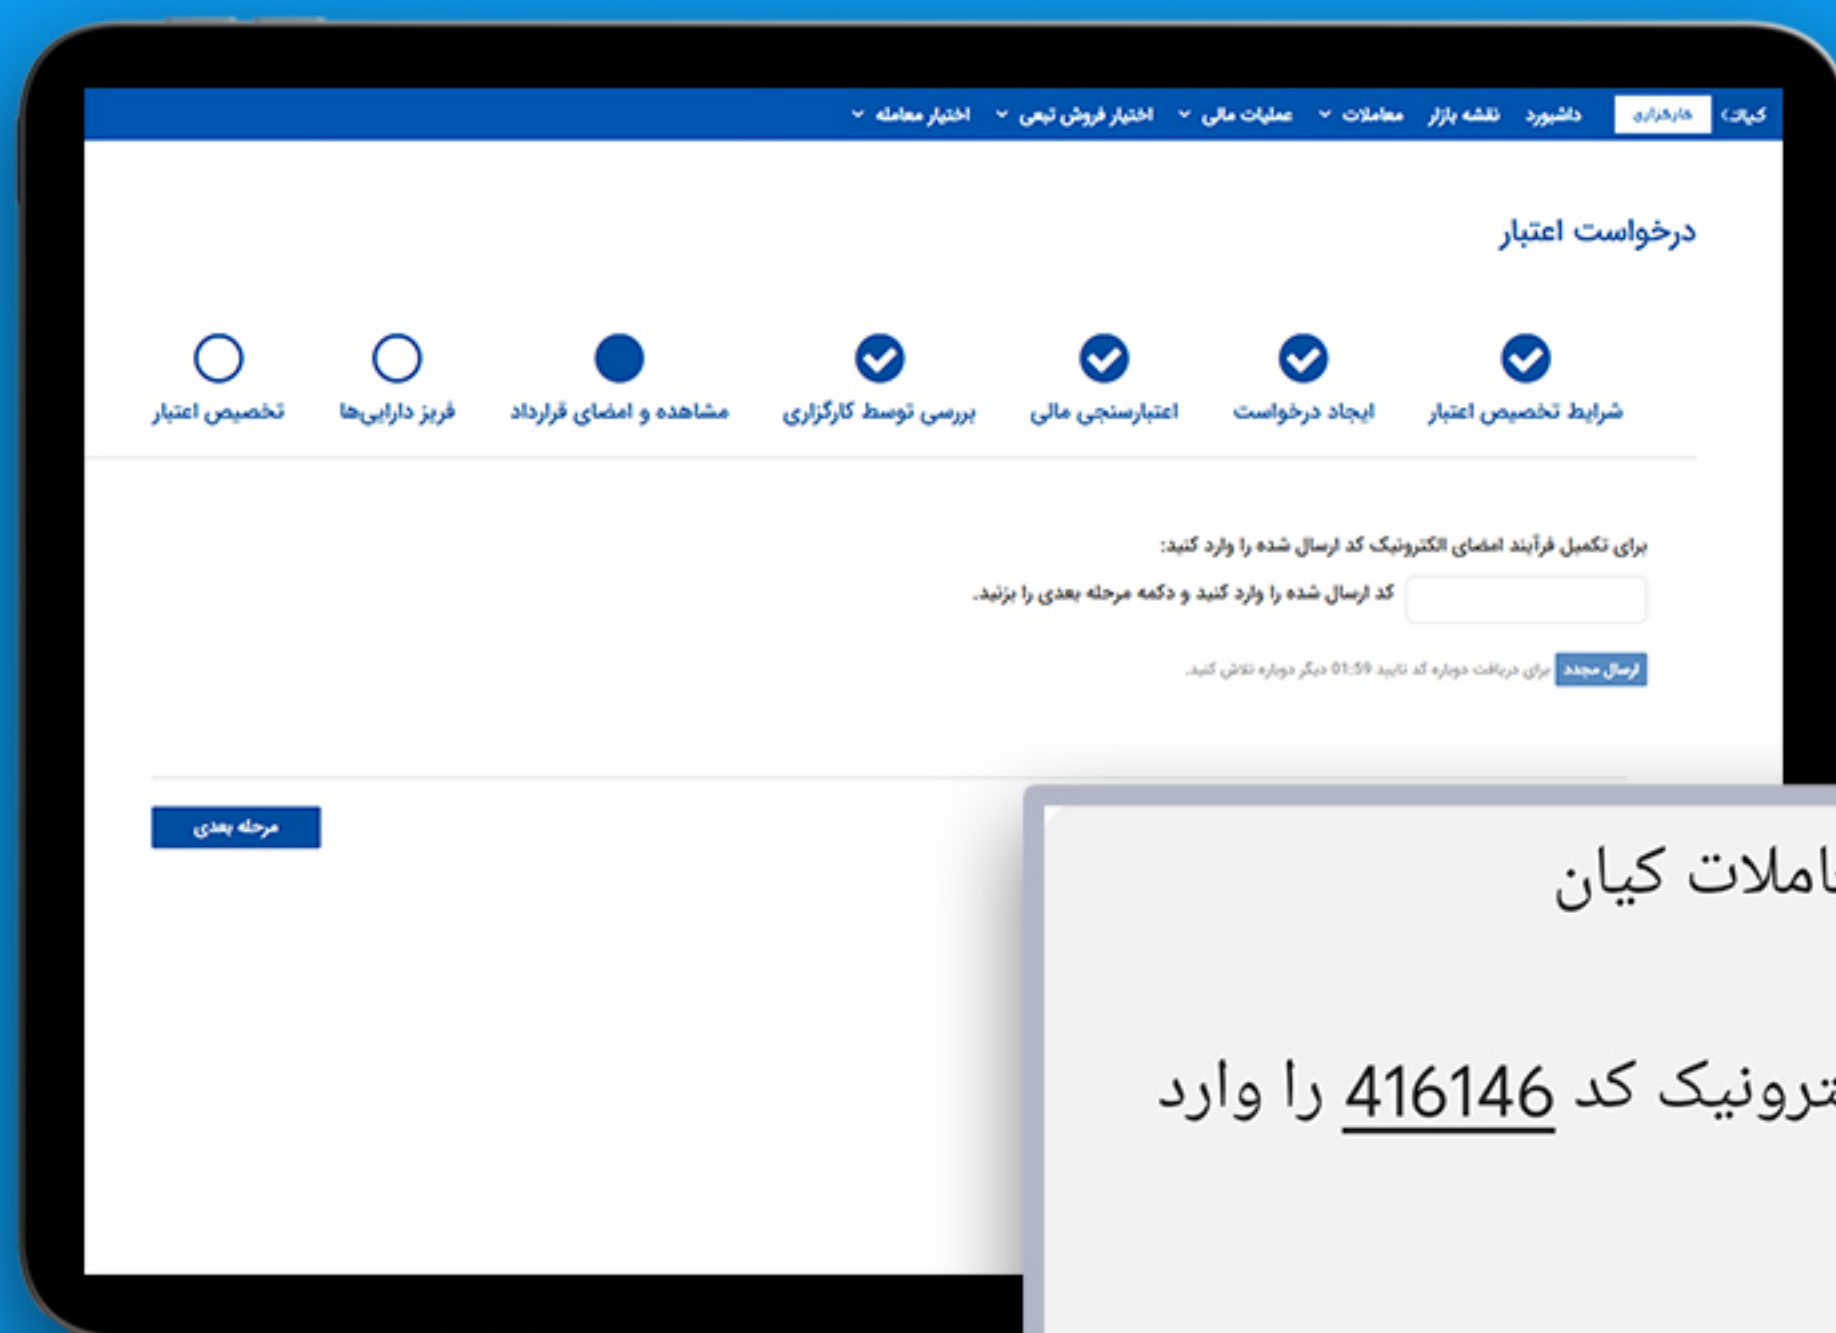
کیان کارگزاری داشبورد نقشه بازار معاملات عملیات مالی اختیار فروش تبعی اختیار معامله

درخواست اعتبار

شرایط تخصیص اعتبار
ایجاد درخواست
اعتبارسنجی مالی
بررسی توسط کارگزاری
مشاهده و امضای قرارداد
فریز دارایی‌ها
تخصیص اعتبار

برای تکمیل فرآیند امضای الکترونیک کد ارسال شده را وارد کنید:

کد ارسال شده را وارد کنید و دکمه مرحله بعدی را بزنید.

ارسال مجدد برای دریافت دوباره کد تایید 01:59 دیگر دوباره تلاش کنید.

مرحله بعدی

املات کیان

ترونیک کد 416146 را وارد